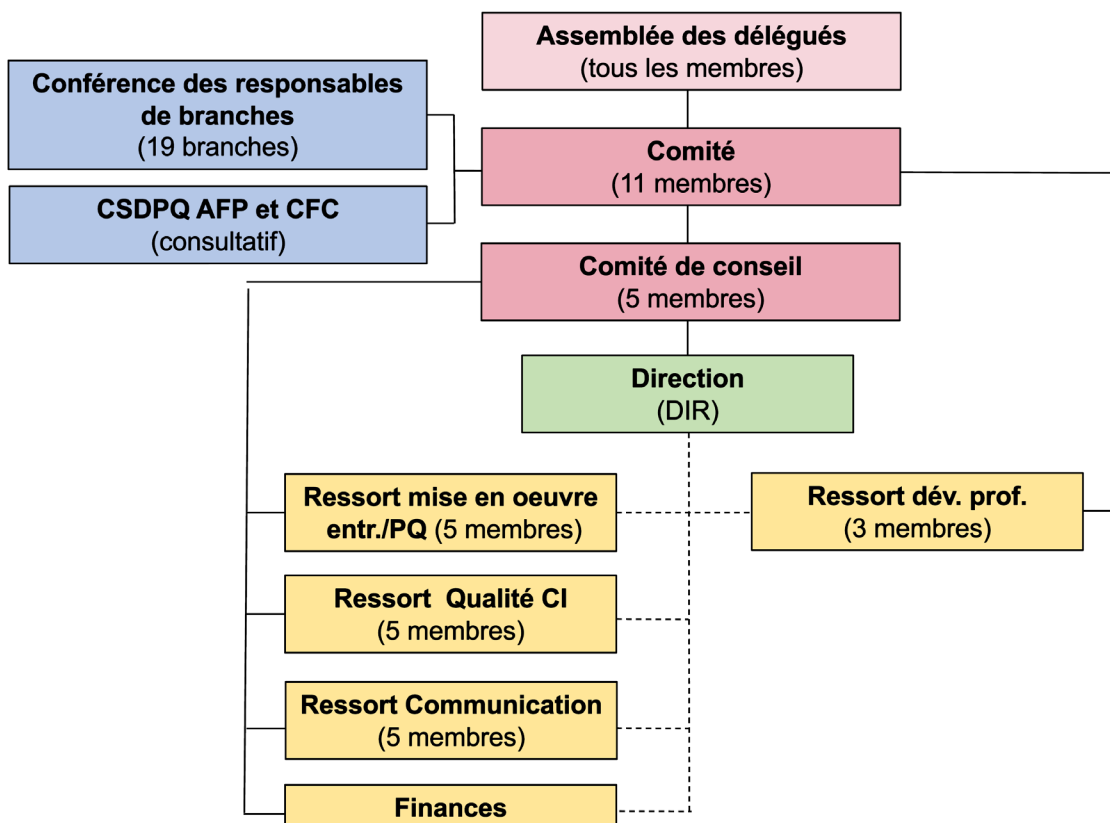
Assemblée des délégués
(tous les membres)

Conférence des responsables de branches
(19 branches)

CSDPQ AFP et CFC
(consultatif)

Comité
(11 membres)

Comité de conseil
(5 membres)

Direction
(DIR)

Ressort mise en oeuvre entr./PQ (5 membres)

Ressort dév. prof.
(3 membres)

Ressort Qualité CI
(5 membres)

Ressort Communication
(5 membres)

Finances